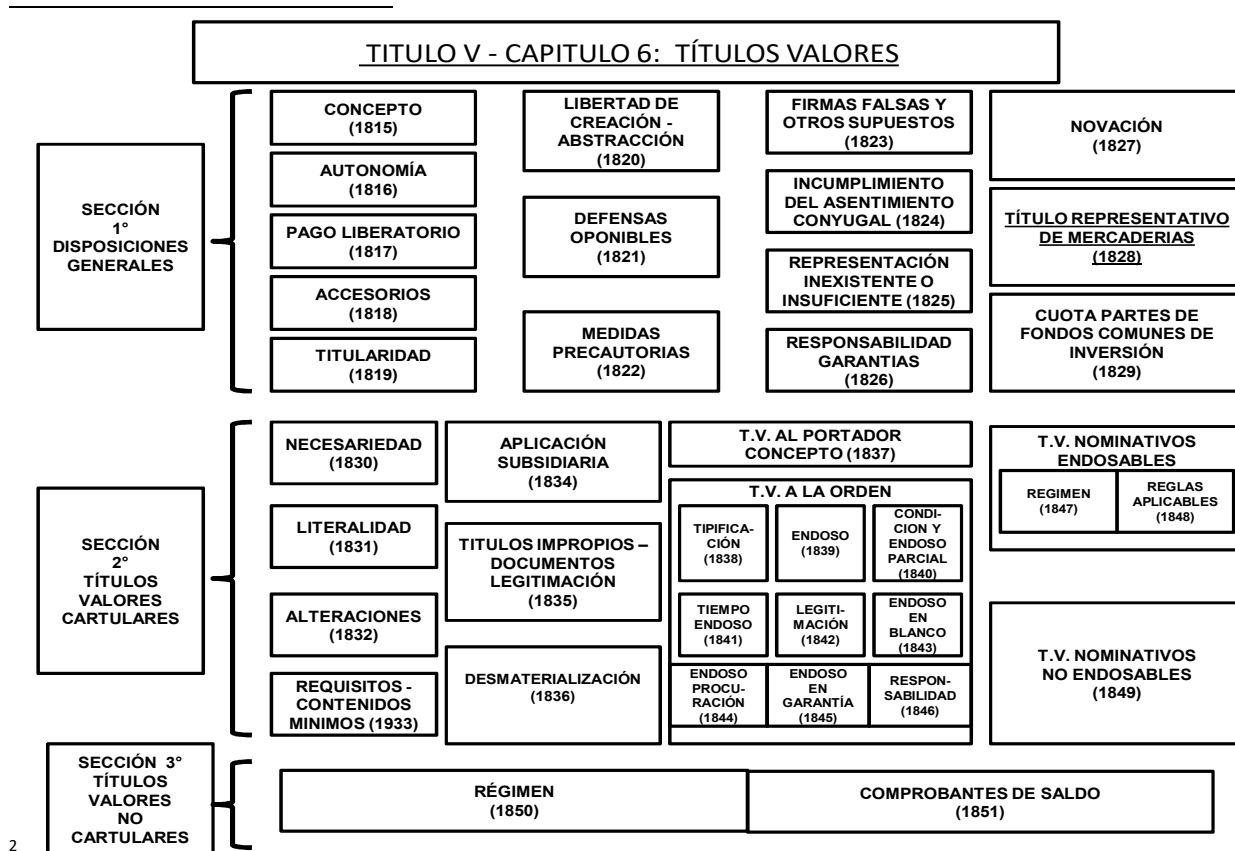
TITULO V - CAPITULO 6: TÍTULOS VALORES

SECCIÓN 1° DISPOSICIONES GENERALES

CONCEPTO (1815)

AUTONOMÍA (1816)

PAGO LIBERATORIO (1817)

ACCESORIOS (1818)

TITULARIDAD (1819)

LIBERTAD DE CREACIÓN - ABSTRACCIÓN (1820)

DEFENSAS OPONIBLES (1821)

MEDIDAS PRECAUTORIAS (1822)

FIRMAS FALSAS Y OTROS SUPUESTOS (1823)

INCUMPLIMIENTO DEL ASENTIMIENTO CONYUGAL (1824)

REPRESENTACIÓN INEXISTENTE O INSUFICIENTE (1825)

RESPONSABILIDAD GARANTIAS (1826)

NOVACIÓN (1827)

TÍTULO REPRESENTATIVO DE MERCADERIAS (1828)

CUOTA PARTES DE FONDOS COMUNES DE INVERSIÓN (1829)

SECCIÓN 2° TÍTULOS VALORES CARTULARES

NECESARIEDAD (1830)

LITERALIDAD (1831)

ALTERACIONES (1832)

REQUISITOS - CONTENIDOS MINIMOS (1933)

APLICACIÓN SUBSIDIARIA (1834)

TITULOS IMPROPIOS – DOCUMENTOS LEGITIMACIÓN (1835)

DESMATERIALIZACIÓN (1836)

T.V. AL PORTADOR CONCEPTO (1837)

T.V. A LA ORDEN

TIPIFICACIÓN (1838)

ENDOSO (1839)

CONDICIÓN Y ENDOSO PARCIAL (1840)

TIEMPO ENDOSO (1841)

LEGITIMACIÓN (1842)

ENDOSO EN BLANCO (1843)

ENDOSO PROCURACIÓN (1844)

ENDOSO EN GARANTÍA (1845)

RESPONSABILIDAD (1846)

T.V. NOMINATIVOS ENDOSABLES

REGIMEN (1847)

REGLAS APLICABLES (1848)

T.V. NOMINATIVOS NO ENDOSABLES (1849)

SECCIÓN 3° TÍTULOS VALORES NO CARTULARES

RÉGIMEN (1850)

COMPROBANTES DE SALDO (1851)

2